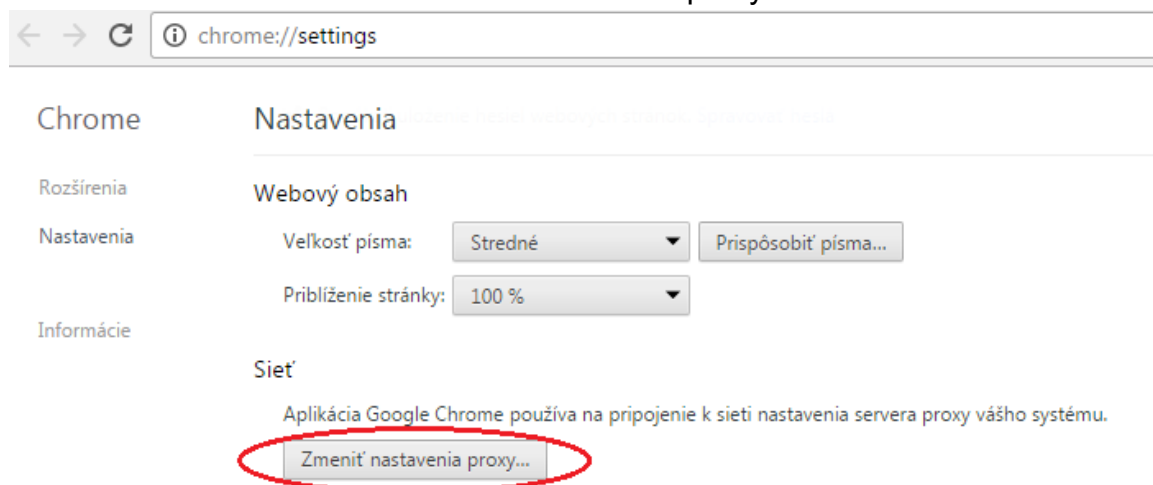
chrome://settings

Chrome

Rozšírenia

Nastavenia

Informácie

Nastavenia

Webový obsah

Veľkosť písma: Stredné

Prispôsobiť písma...

Priblíženie stránky: 100 %

Sieť

Aplikácia Google Chrome používa na pripojenie k sieti nastavenia servera proxy vášho systému.

Zmeniť nastavenia proxy...